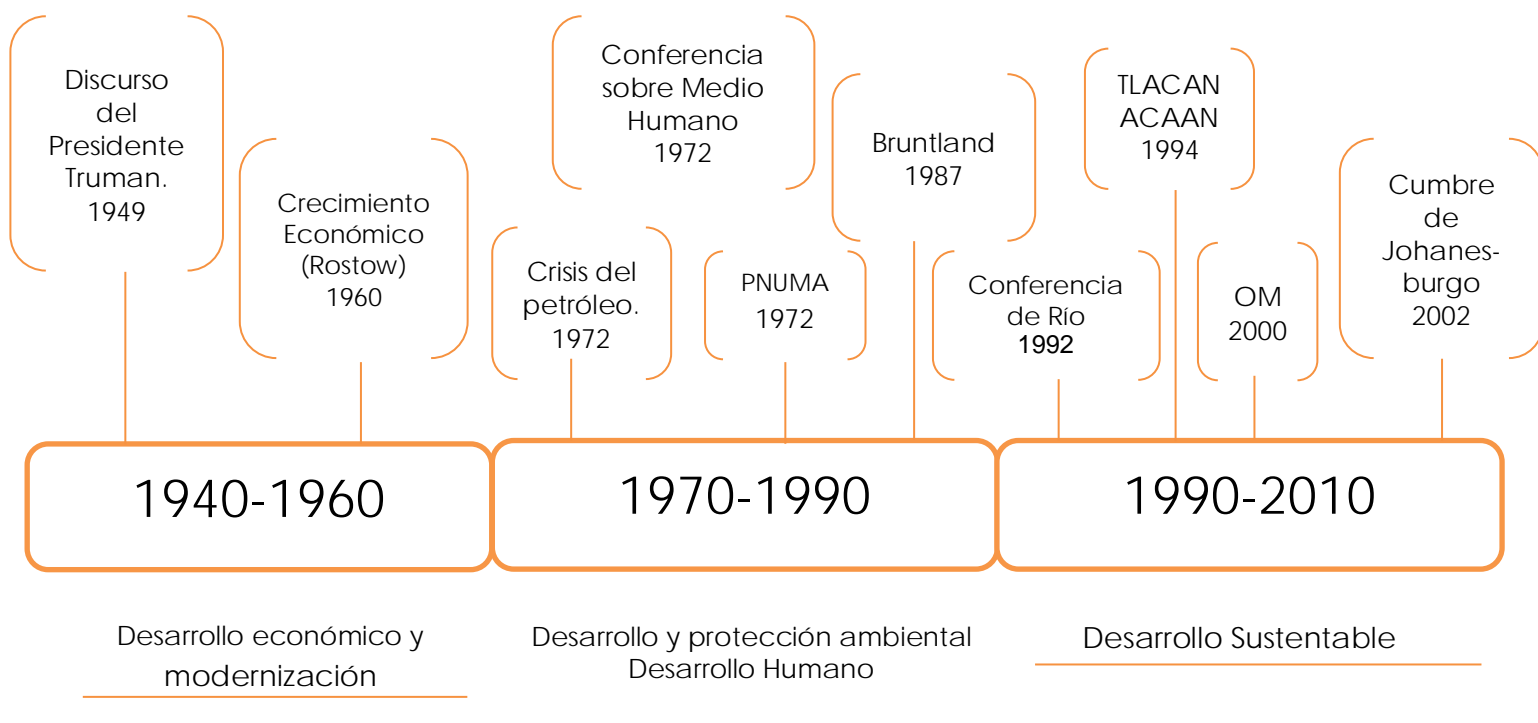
Discurso del Presidente Truman. 1949

Crecimiento Económico (Rostow) 1960

Conferencia sobre Medio Humano 1972

Crisis del petróleo. 1972

PNUMA 1972

Bruntland 1987

Conferencia de Río 1992

TLACAN ACAAN 1994

OM 2000

Cumbre de Johanesburgo 2002

1940-1960

1970-1990

1990-2010

Desarrollo económico y modernización

Desarrollo y protección ambiental
Desarrollo Humano

Desarrollo Sustentable